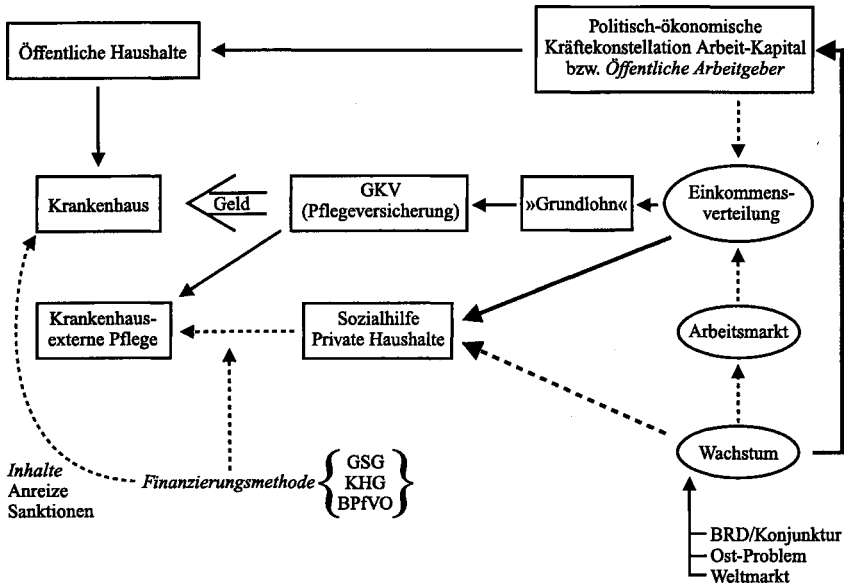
Öffentliche Haushalte

Politisch-ökonomische Kräftekonstellation Arbeit-Kapital bzw. *Öffentliche Arbeitgeber*

Krankenhaus

Geld

GKV (Pflegeversicherung)

»Grundlohn«

Einkommens-verteilung

Krankenhaus-externe Pflege

Sozialhilfe Private Haushalte

Arbeitsmarkt

Wachstum

*Inhalte* Anreize Sanktionen

*Finanzierungsmethode* $\left\{ \begin{array}{c} \text{GSG} \\ \text{KHG} \\ \text{BPfVO} \end{array} \right\}$

BRD/Konjunktur
Ost-Problem
Weltmarkt